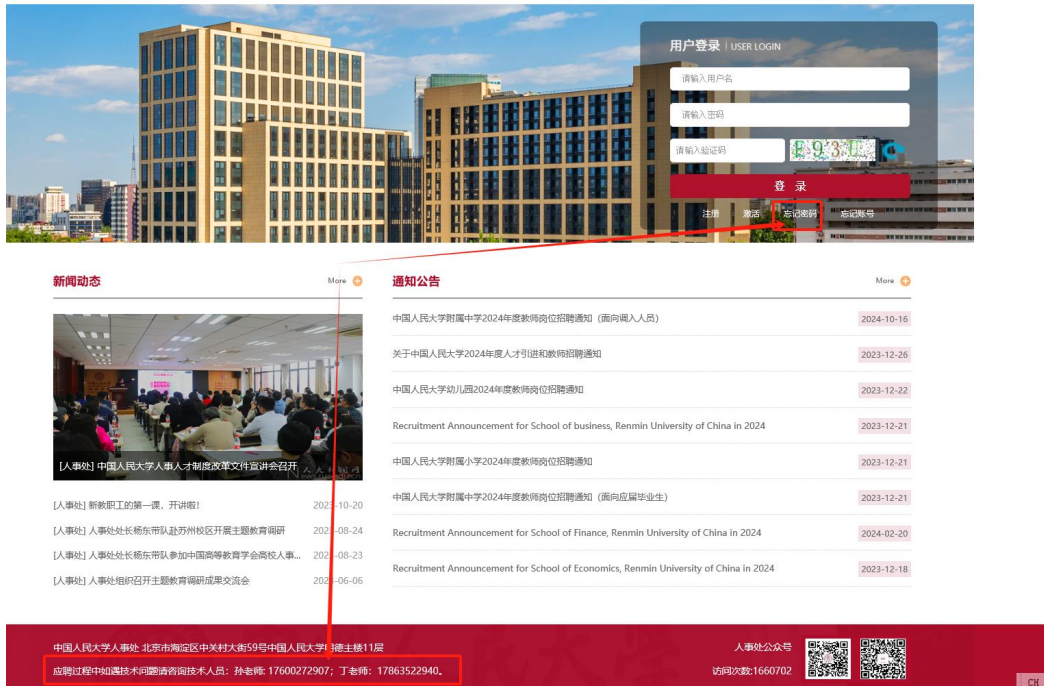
用户登录 | USER LOGIN

请输入用户名

请输入密码

请输入验证码

F93

登 录

注册 激活 忘记密码 忘记账号

新闻动态

More

[人事处] 中国人民大学人事人才制度改革文件宣讲会召开

[人事处] 新教职工的第一课，开讲啦！ 2023-10-20

[人事处] 人事处处长杨东带队赴苏州校区开展主题教育调研 2023-08-24

[人事处] 人事处处长杨东带队参加中国高等教育学会高校人事... 2023-08-23

[人事处] 人事处组织召开主题教育调研成果交流会 2023-06-06

通知公告

More

| | |
|---|---|
| 中国人民大学附属中学2024年度教师岗位招聘通知（面向调入人员） | 2024-10-16 |
| 关于中国人民大学2024年度人才引进和教师招聘通知 | 2023-12-26 |
| 中国人民大学幼儿园2024年度教师岗位招聘通知 | 2023-12-22 |
| Recruitment Announcement for School of business, Renmin University of China in 2024 | 2023-12-21 |
| 中国人民大学附属小学2024年度教师岗位招聘通知 | 2023-12-21 |
| 中国人民大学附属中学2024年度教师岗位招聘通知（面向应届毕业生） | 2023-12-21 |
| Recruitment Announcement for School of Finance, Renmin University of China in 2024 | 2024-02-20 |
| Recruitment Announcement for School of Economics, Renmin University of China in 2024 | 2023-12-18 |

中国人民大学人事处 北京市海淀区中关村大街59号中国人民大学明德主楼11层

应聘过程中如遇技术问题请咨询技术人员：孙老师：17600272907；丁老师：17863522940。

人事处公众号

访问次数:1660702